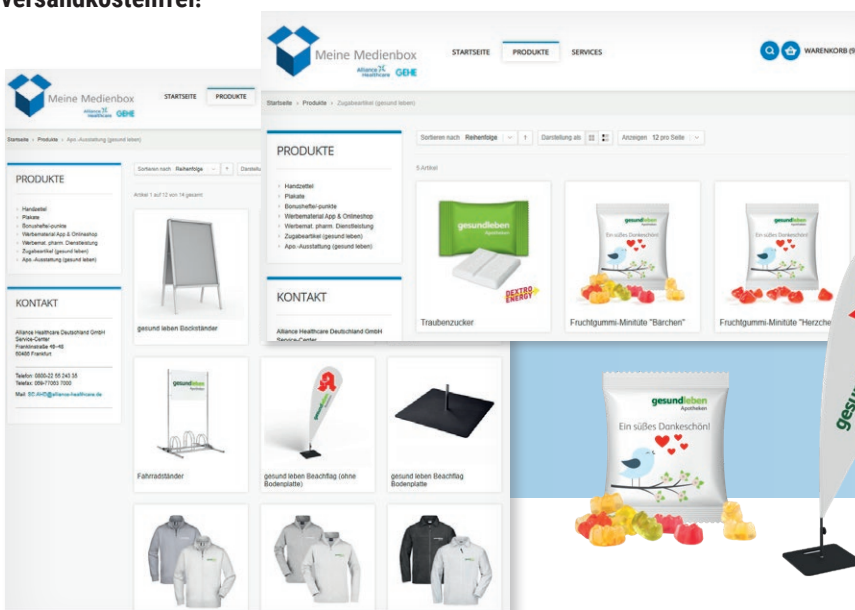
versandkostenfrei.

Meine Medienbox
Alliance Healthcare GEHE

STARTSEITE PRODUKTE SERVICES WARENKORB (0

Startseite › Produkte › Zugabeartikel (gesund leben)

PRODUKTE

Handzettel
Plakate
Bonusheftel-punkte
Werbematerial App & Onlineshop
Werbemat. pharm. Dienstleistung
Zugabeartikel (gesund leben)
Apo.-Ausstattung (gesund leben)

KONTAKT

Alliance Healthcare Deutschland GmbH
Service-Center

Sortieren nach Reihenfolge 1 Darstellung als Anzeigen 12 pro Seite

5 Artikel

gesundleben
DEXTRO ENERGY
Traubenzucker

gesundleben Apotheken
Ein süßes Dankeschön!
Fruchtgummi-Minitüte "Bärchen"

gesundleben Apotheken
Ein süßes Dankeschön!
Fruchtgummi-Minitüte "Herzche

Meine Medienbox
Alliance Healthcare GEHE

STARTSEITE PRODUKTE

Startseite › Produkte › Apo.-Ausstattung (gesund leben)

PRODUKTE

Handzettel
Plakate
Bonusheftel-punkte
Werbematerial App & Onlineshop
Werbemat. pharm. Dienstleistung
Zugabeartikel (gesund leben)
Apo.-Ausstattung (gesund leben)

KONTAKT

Alliance Healthcare Deutschland GmbH
Service-Center
Frankfurstraße 46-48
60486 Frankfurt

Telefon: 0800-22 55 243 35
Telefax: 069-77063 7000

Mail: SC-AHD@alliance-healthcare.de

Sortieren nach Reihenfolge Darstellu

Artikel 1 auf 12 von 14 gesamt

gesund leben Bockständer

gesundleben
Fahrradständer

gesund leben Beachflag (ohne Bodenplatte)

gesund leben Beachflag Bodenplatte

gesundleben Apotheken
Ein süßes Dankeschön!

gesu